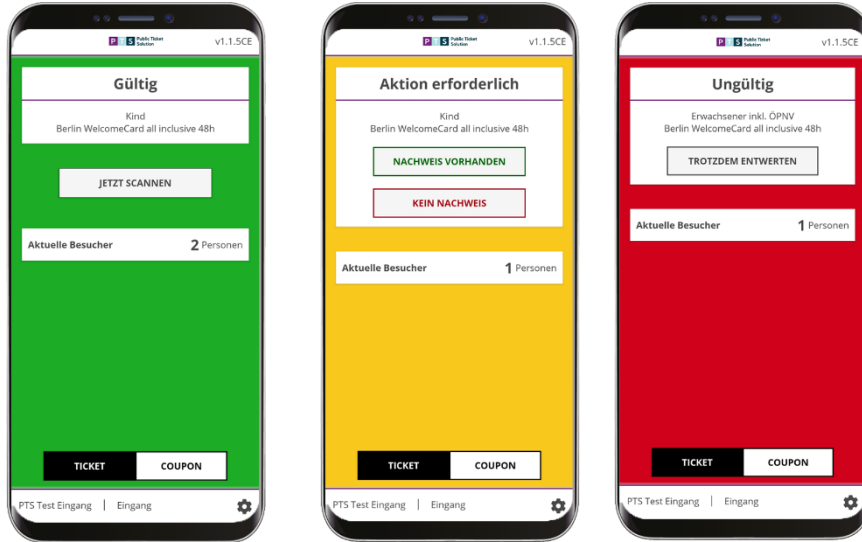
P T S Public Ticket Solution v1.1.5CE

Gültig

Kind
Berlin WelcomeCard all inclusive 48h

JETZT SCANNEN

Aktuelle Besucher 2 Personen

TICKET COUPON

PTS Test Eingang | Eingang

P T S Public Ticket Solution v1.1.5CE

Aktion erforderlich

Kind
Berlin WelcomeCard all inclusive 48h

NACHWEIS VORHANDEN

KEIN NACHWEIS

Aktuelle Besucher 1 Personen

TICKET COUPON

PTS Test Eingang | Eingang

P T S Public Ticket Solution v1.1.5CE

Ungültig

Erwachsener inkl. ÖPNV
Berlin WelcomeCard all inclusive 48h

TROTZDEM ENTWERTEN

Aktuelle Besucher 1 Personen

TICKET COUPON

PTS Test Eingang | Eingang